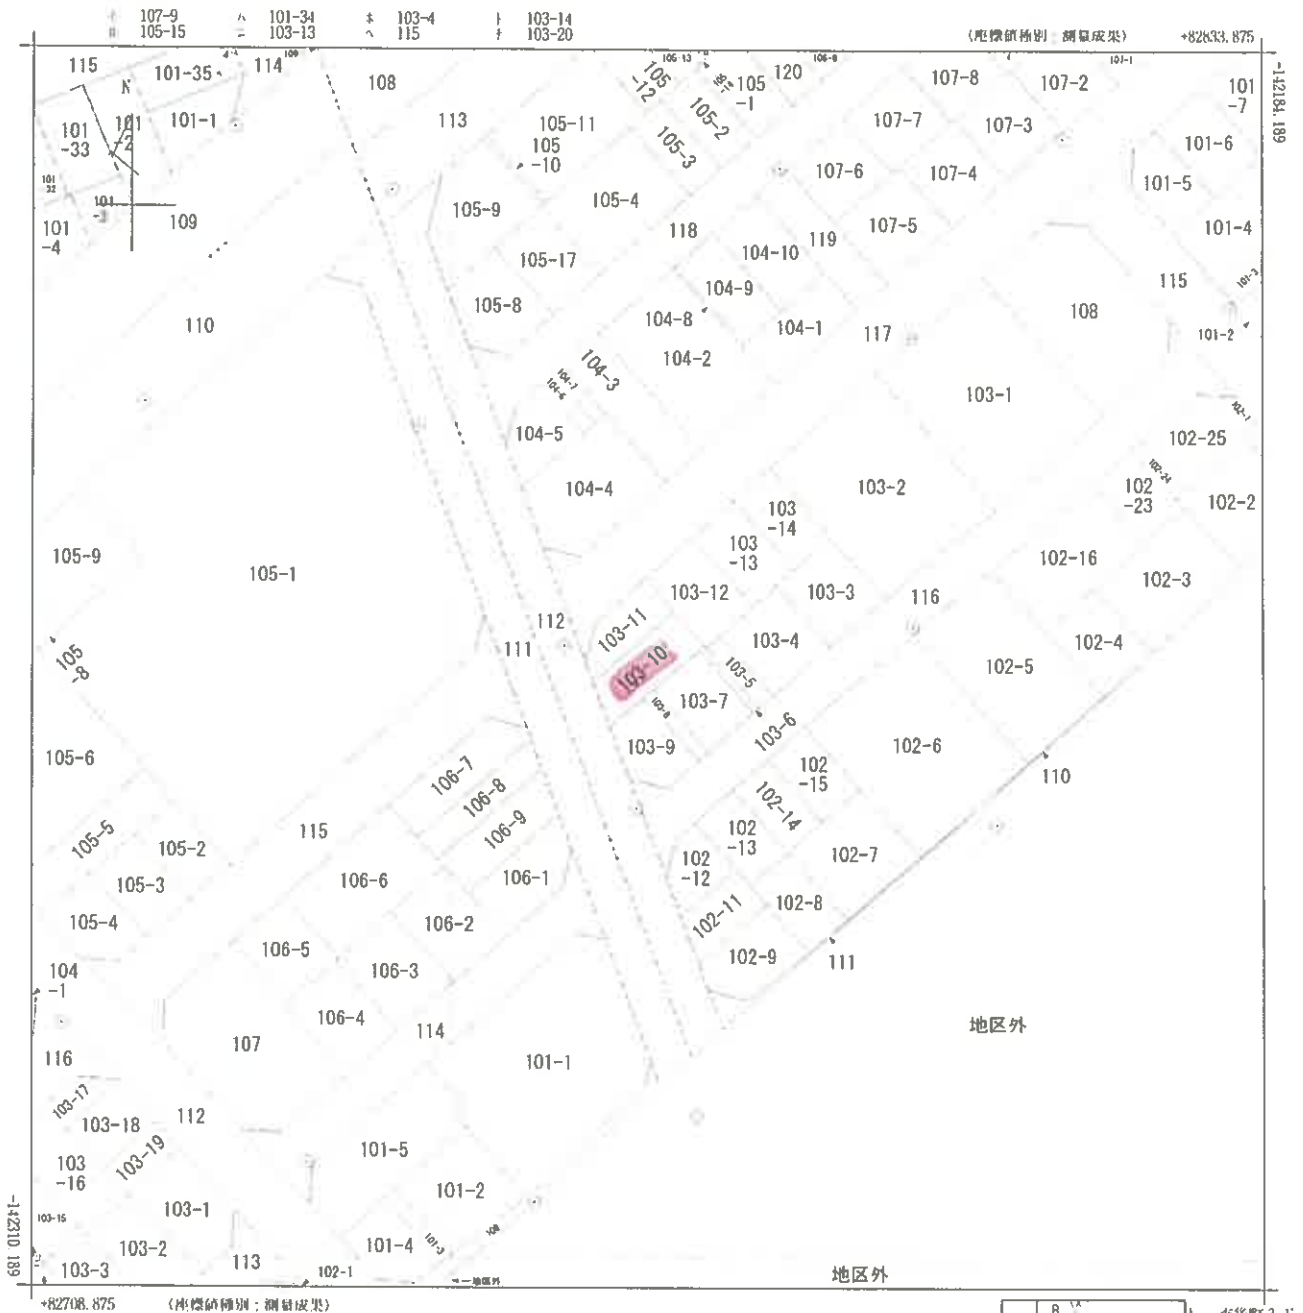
イ 107-9
ロ 105-15
ハ 101-34
ニ 103-13
ホ 103-4
ヘ 115
ト 103-14
チ 103-20

(座標値種別：測量成果) +82833.875

-142184.189

115 101-35 114 108 113 105-11 105 -10 105 -12 105 -1 120 107-8 107-2 101 -7
101 -33 101 -2 101-1 105-2 105-3 107-7 107-3 101-6
101 -4 101 -3 109 105-9 105-4 118 104-10 119 107-6 107-4 101-5 107-5 101-4
110 105-17 105-8 104-9 104-8 104-1 117 115 108 101-2
104-3 104-2 103-1 102-25
104-5 104-4 103 -14 103-2 102 -23 102-2
105-9 105-1 103 -13 103-12 103-3 116 102-16 102-3
105 -8 112 111 103-11 103-10 103-5 103-4 102-4 102-5
105-6 103-7 103-9 103-6 102-6 102 -15 110
106-7 106-8 106-9 102-14 102 -13 102-7
105-5 105-2 115 106-6 106-1 102 -12 102-11 102-8
105-3 105-4 106-2 106-5 106-3 102-9 111
104 -1 106-4 114 地区外
116 107 101-1
103-17 103-18 112 103-19 101-5
103 -16 103-1 101-2
103-2 113 101-4 103-3 102-1
地区外

-142310.189

+82708.875 (座標値種別：測量成果)